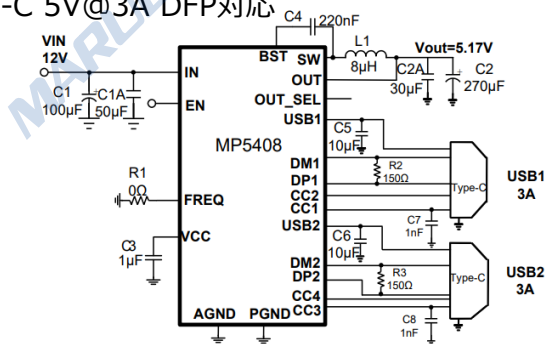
-C 5V@3A DFP对応

C4 220nF
VIN 12V
BST SW
L1 8μH
Vout=5.17V
IN
OUT
C2A 30μF
C2 270μF
C1 100μF
C1A 50μF
EN
OUT_SEL
USB1
C5 10μF
MP5408
DM1
DP1
R2 150Ω
R1 0Ω
CC2
CC1
Type-C
USB1 3A
FREQ
C7 1nF
USB2
C6 10μF
C3 1μF
VCC
DM2
DP2
R3 150Ω
Type-C
USB2 3A
CC4
CC3
AGND
PGND
C8 1nF